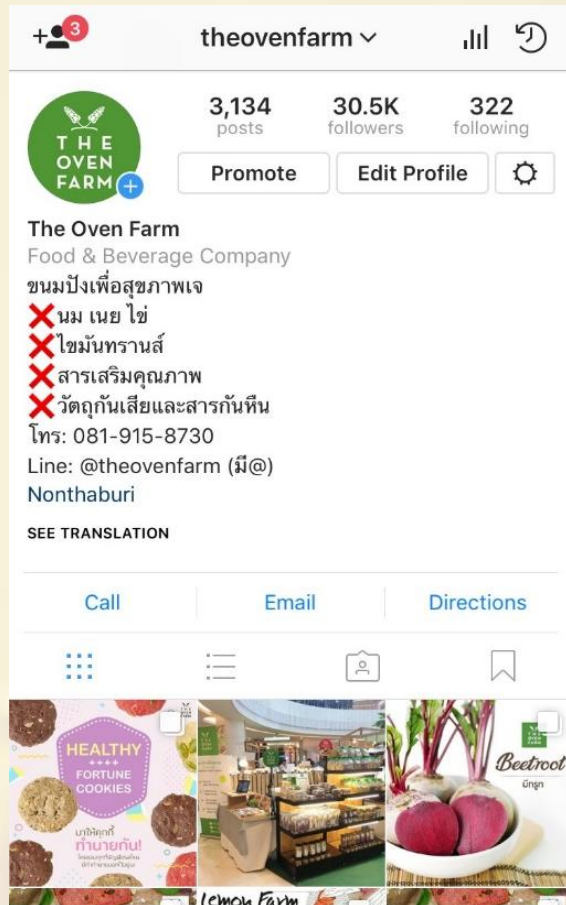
3

theovenfarm

THE OVEN FARM

3,134 posts

30.5K followers

322 following

Promote

Edit Profile

The Oven Farm
Food & Beverage Company
ขนมปังเพื่อสุขภาพเจ
❌นม เนย ไข่
❌ไขมันทรานส์
❌สารเสริมคุณภาพ
❌วัตถุกันเสียและสารกันหืน
โทร: 081-915-8730
Line: @theovenfarm (มี@)
Nonthaburi

SEE TRANSLATION

Call

Email

Directions

HEALTHY
FORTUNE COOKIES
มาให้ทุกที่ ทำนายกัน!
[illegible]

Beetroot
บีทรูท

Lemon Farm